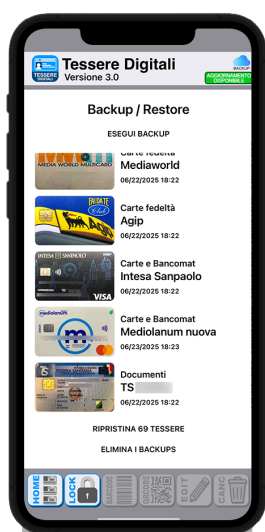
Tessere Digitali
Versione 3.0
BACKUP
AGGIORNAMENTO DISPONIBILE

Backup / Restore

ESEGUI BACKUP

Carte fedeltà
Mediaworld
06/22/2025 18:22

Carte fedeltà
Agip
06/22/2025 18:22

Carte e Bancomat
Intesa Sanpaolo
06/22/2025 18:22

Carte e Bancomat
Mediolanum nuova
06/23/2025 18:23

Documenti
TS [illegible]
06/22/2025 18:22

RIPRISTINA 69 TESSERE

ELIMINA I BACKUPS

HOME
LOCK
BARCODE
QRCODE
EDIT
CANC